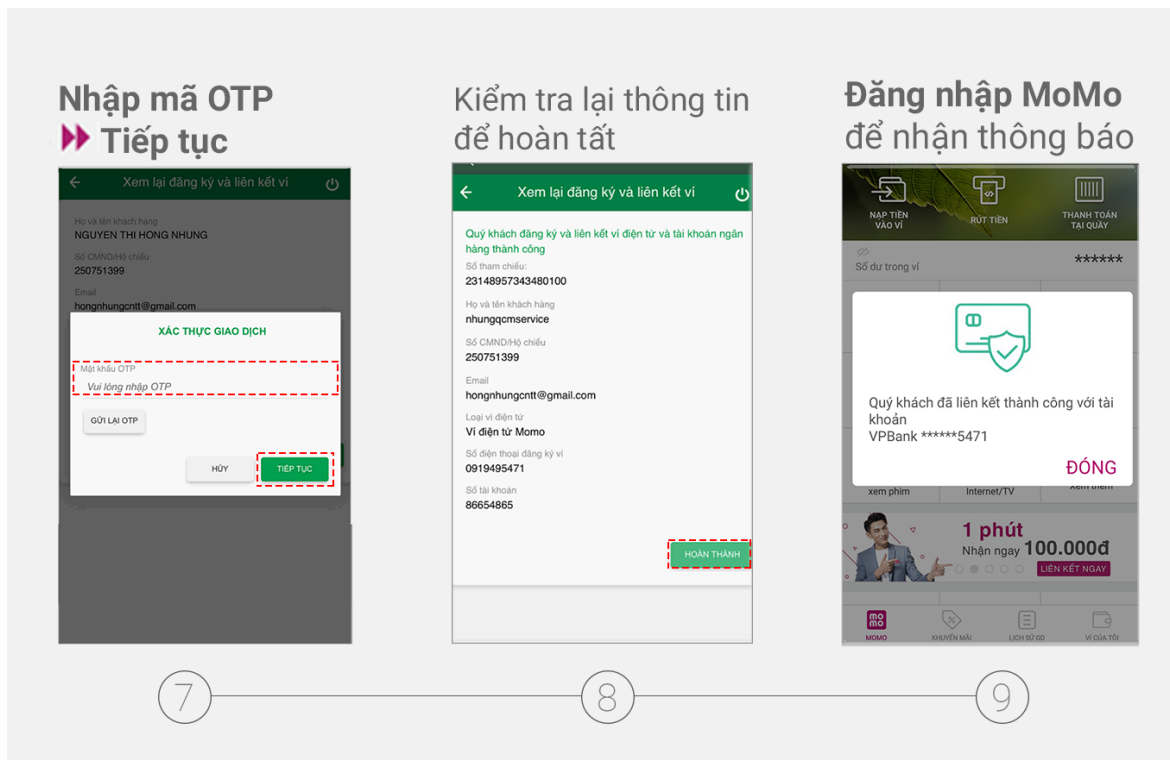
Nhập mã OTP
Tiếp tục

Xem lại đăng ký và liên kết ví

Họ và tên khách hàng
NGUYEN THI HONG NHUNG
Số CMND/Hộ chiếu
250751399
Email
hongnhungcntt@gmail.com

XÁC THỰC GIAO DỊCH
Mật khẩu OTP
Vui lòng nhập OTP
GỬI LẠI OTP
HỦY
TIẾP TỤC

Kiểm tra lại thông tin để hoàn tất

Xem lại đăng ký và liên kết ví

Quý khách đăng ký và liên kết ví điện tử và tài khoản ngân hàng thành công
Số tham chiếu:
23148957343480100
Họ và tên khách hàng
nhungqcmservice
Số CMND/Hộ chiếu
250751399
Email
hongnhungcntt@gmail.com
Loại ví điện tử
Ví điện tử Momo
Số điện thoại đăng ký ví
0919495471
Số tài khoản
86654865
HOÀN THÀNH

Đăng nhập MoMo để nhận thông báo

NẠP TIỀN VÀO VÍ
RÚT TIỀN
THANH TOÁN TẠI QUẦY
Số dư trong ví
******
Quý khách đã liên kết thành công với tài khoản
VPBank ******5471
ĐÓNG
xem phim
Internet/TV
Xem thêm
1 phút
Nhận ngay 100.000đ
LIÊN KẾT NGAY
MOMO
KHUYẾN MÃI
LỊCH SỬ GD
VÍ CỦA TÔI

7
8
9